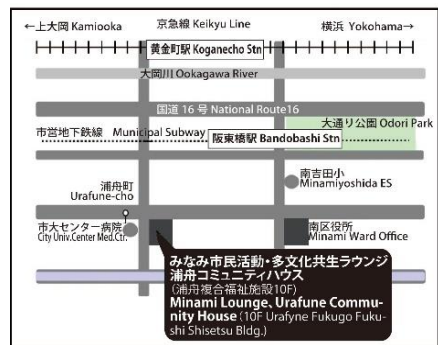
←上大岡 Kamiooka

京急線 Keikyu Line

横浜 Yokohama→

黄金町駅 Koganecho Stn

大岡川 Ookagawa River

国道 16 号 National Route16

大通り公園 Odori Park

市営地下鉄線 Municipal Subway

阪東橋駅 Bandobashi Stn

南吉田小 Minamiyoshida ES

浦舟町 Urafune-cho

市大センター病院 City Univ.Center Med.Ctr.

南区役所 Minami Ward Office

みなみ市民活動・多文化共生ラウンジ 浦舟コミュニティハウス (浦舟複合福祉施設10F)
Minami Lounge, Urafune Community House (10F Urafyne Fukugo Fukushi Shisetsu Bldg.)